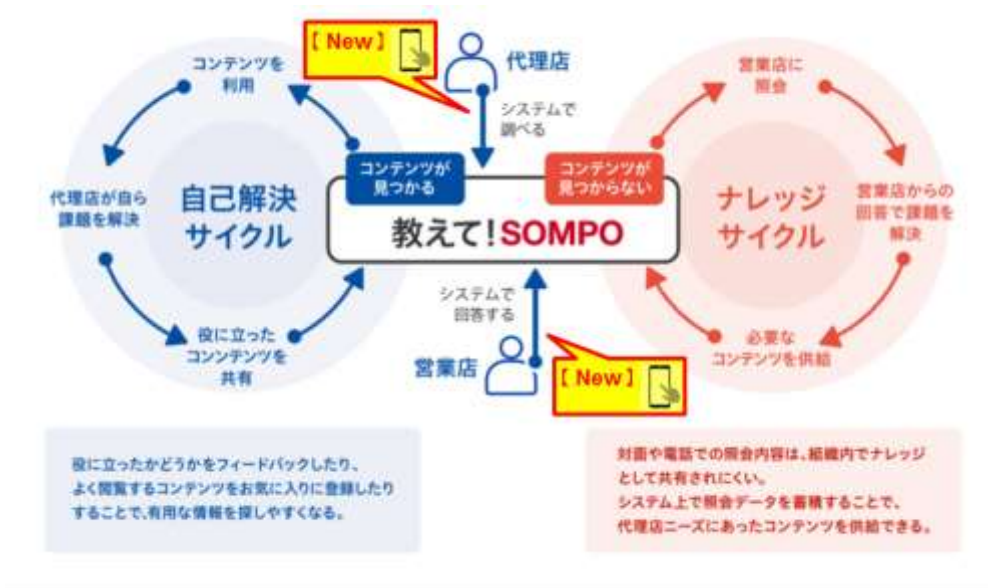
【New】

代理店

システムで調べる

コンテンツを利用

代理店が自ら課題を解決

自己解決サイクル

役に立ったコンンテンツを共有

コンテンツが見つかる

コンテンツが見つからない

教えて!SOMPO

システムで回答する

営業店

【New】

営業店に照会

営業店からの回答で課題を解決

ナレッジサイクル

必要なコンテンツを供給

役に立ったかどうかをフィードバックしたり、よく閲覧するコンテンツをお気に入りに登録したりすることで、有用な情報を探しやすくなる。

対面や電話での照会内容は、組織内でナレッジとして共有されにくい。
システム上で照会データを蓄積することで、代理店ニーズにあったコンテンツを供給できる。